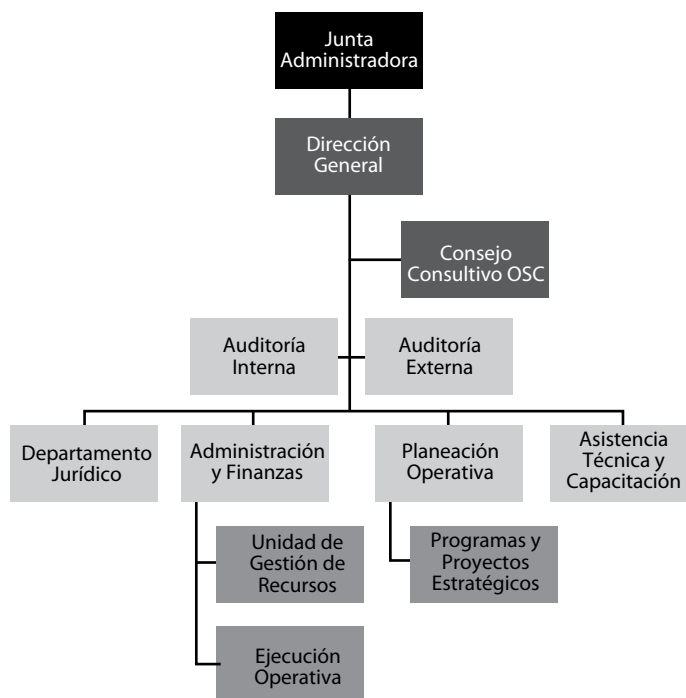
Junta Administradora

Dirección General

Consejo Consultivo OSC

Auditoría Interna

Auditoría Externa

Departamento Jurídico

Administración y Finanzas

Planeación Operativa

Asistencia Técnica y Capacitación

Unidad de Gestión de Recursos

Programas y Proyectos Estratégicos

Ejecución Operativa